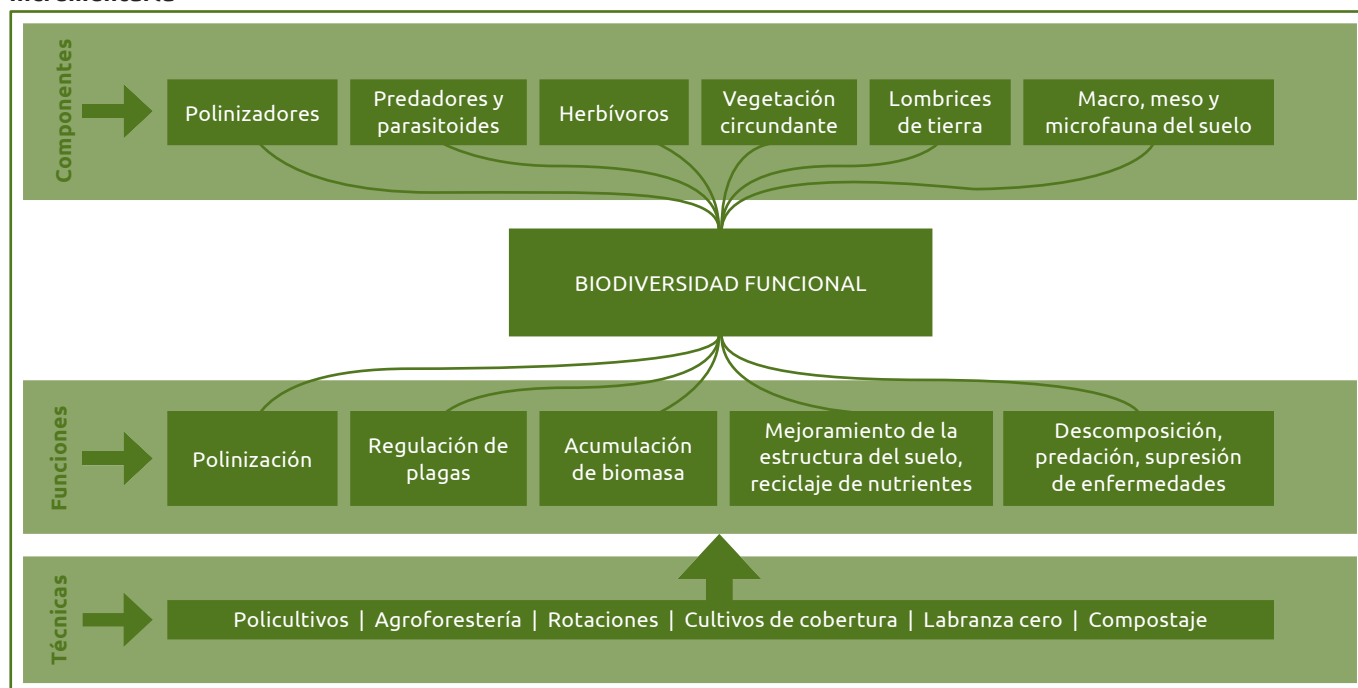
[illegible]

Componentes

Polinizadores

Predadores y parasitoides

Herbívoros

Vegetación circundante

Lombrices de tierra

Macro, meso y microfauna del suelo

BIODIVERSIDAD FUNCIONAL

Funciones

Polinización

Regulación de plagas

Acumulación de biomasa

Mejoramiento de la estructura del suelo, reciclaje de nutrientes

Descomposición, predación, supresión de enfermedades

Técnicas

Policultivos | Agroforestería | Rotaciones | Cultivos de cobertura | Labranza cero | Compostaje